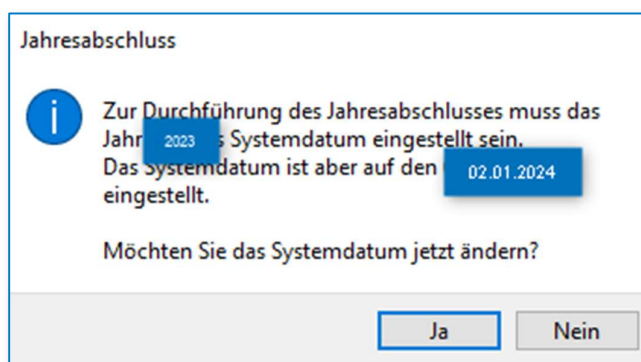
Jahresabschluss

Zur Durchführung des Jahresabschlusses muss das Jahr 2023 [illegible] Systemdatum eingestellt sein.
Das Systemdatum ist aber auf den 02.01.2024 eingestellt.

Möchten Sie das Systemdatum jetzt ändern?

Ja

Nein